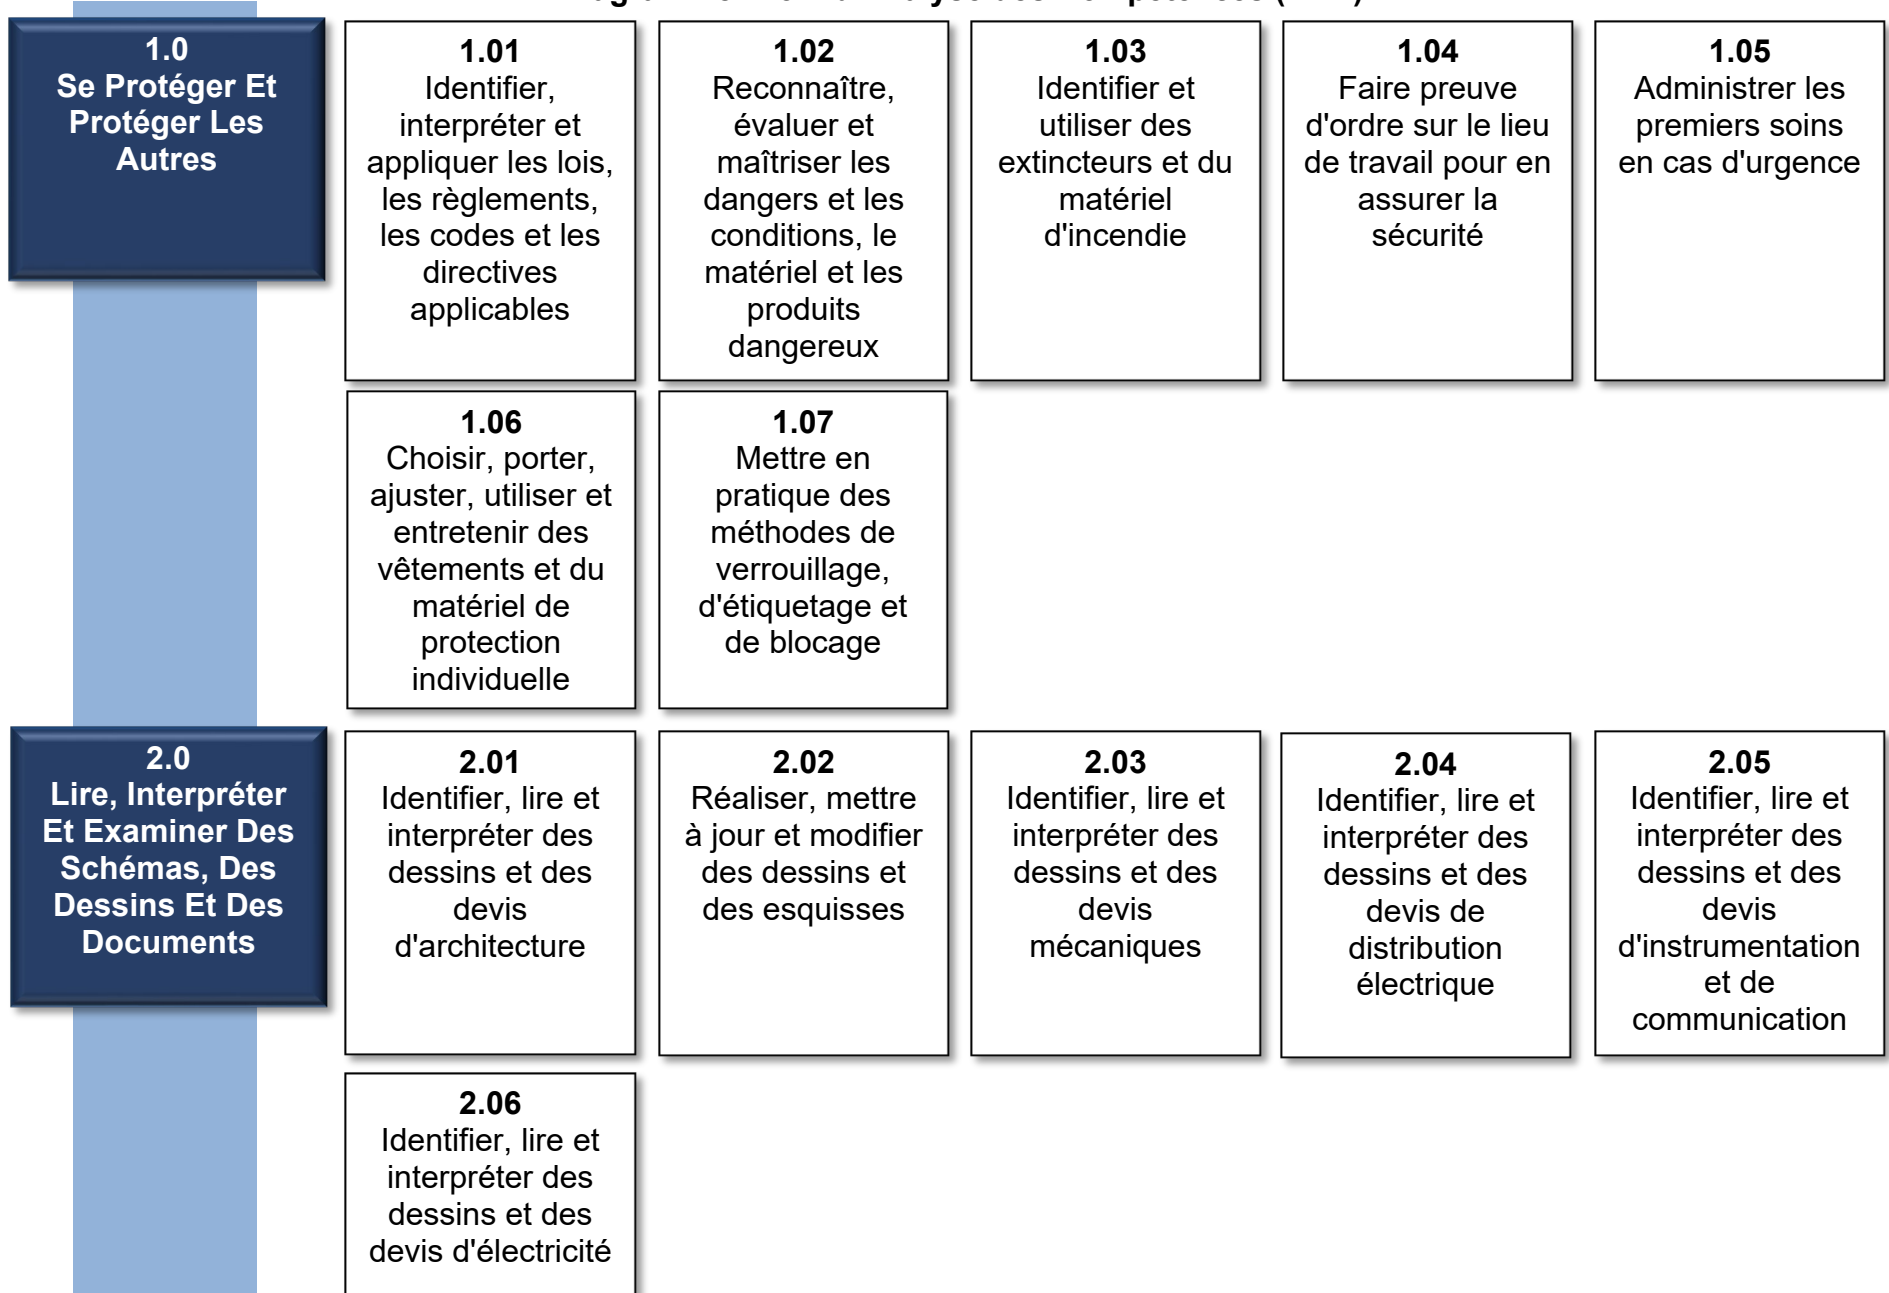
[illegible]

1.0
Se Protéger Et Protéger Les Autres

1.01
Identifier, interpréter et appliquer les lois, les règlements, les codes et les directives applicables

1.02
Reconnaître, évaluer et maîtriser les dangers et les conditions, le matériel et les produits dangereux

1.03
Identifier et utiliser des extincteurs et du matériel d'incendie

1.04
Faire preuve d'ordre sur le lieu de travail pour en assurer la sécurité

1.05
Administrer les premiers soins en cas d'urgence

1.06
Choisir, porter, ajuster, utiliser et entretenir des vêtements et du matériel de protection individuelle

1.07
Mettre en pratique des méthodes de verrouillage, d'étiquetage et de blocage

2.0
Lire, Interpréter Et Examiner Des Schémas, Des Dessins Et Des Documents

2.01
Identifier, lire et interpréter des dessins et des devis d'architecture

2.02
Réaliser, mettre à jour et modifier des dessins et des esquisses

2.03
Identifier, lire et interpréter des dessins et des devis mécaniques

2.04
Identifier, lire et interpréter des dessins et des devis de distribution électrique

2.05
Identifier, lire et interpréter des dessins et des devis d'instrumentation et de communication

2.06
Identifier, lire et interpréter des dessins et des devis d'électricité